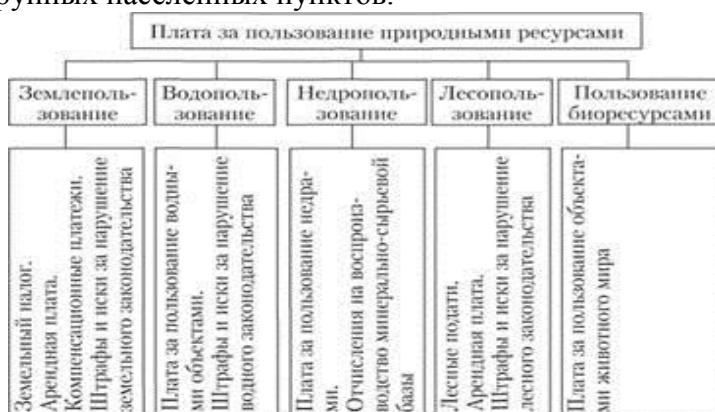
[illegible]рупных населенных пунктов.

Плата за пользование природными ресурсами

Землепользование

Земельный налог.
Арендная плата.
Компенсационные платежи.
Штрафы и иски за нарушение земельного законодательства

Водопользование

Плата за пользование водными объектами.
Штрафы и иски за нарушение водного законодательства

Недропользование

Плата за пользование недрами.
Отчисления на воспроизводство минерально-сырьевой базы

Лесопользование

Лесные подати.
Арендная плата.
Штрафы и иски за нарушение лесного законодательства

Пользование биоресурсами

Плата за пользование объектами животного мира